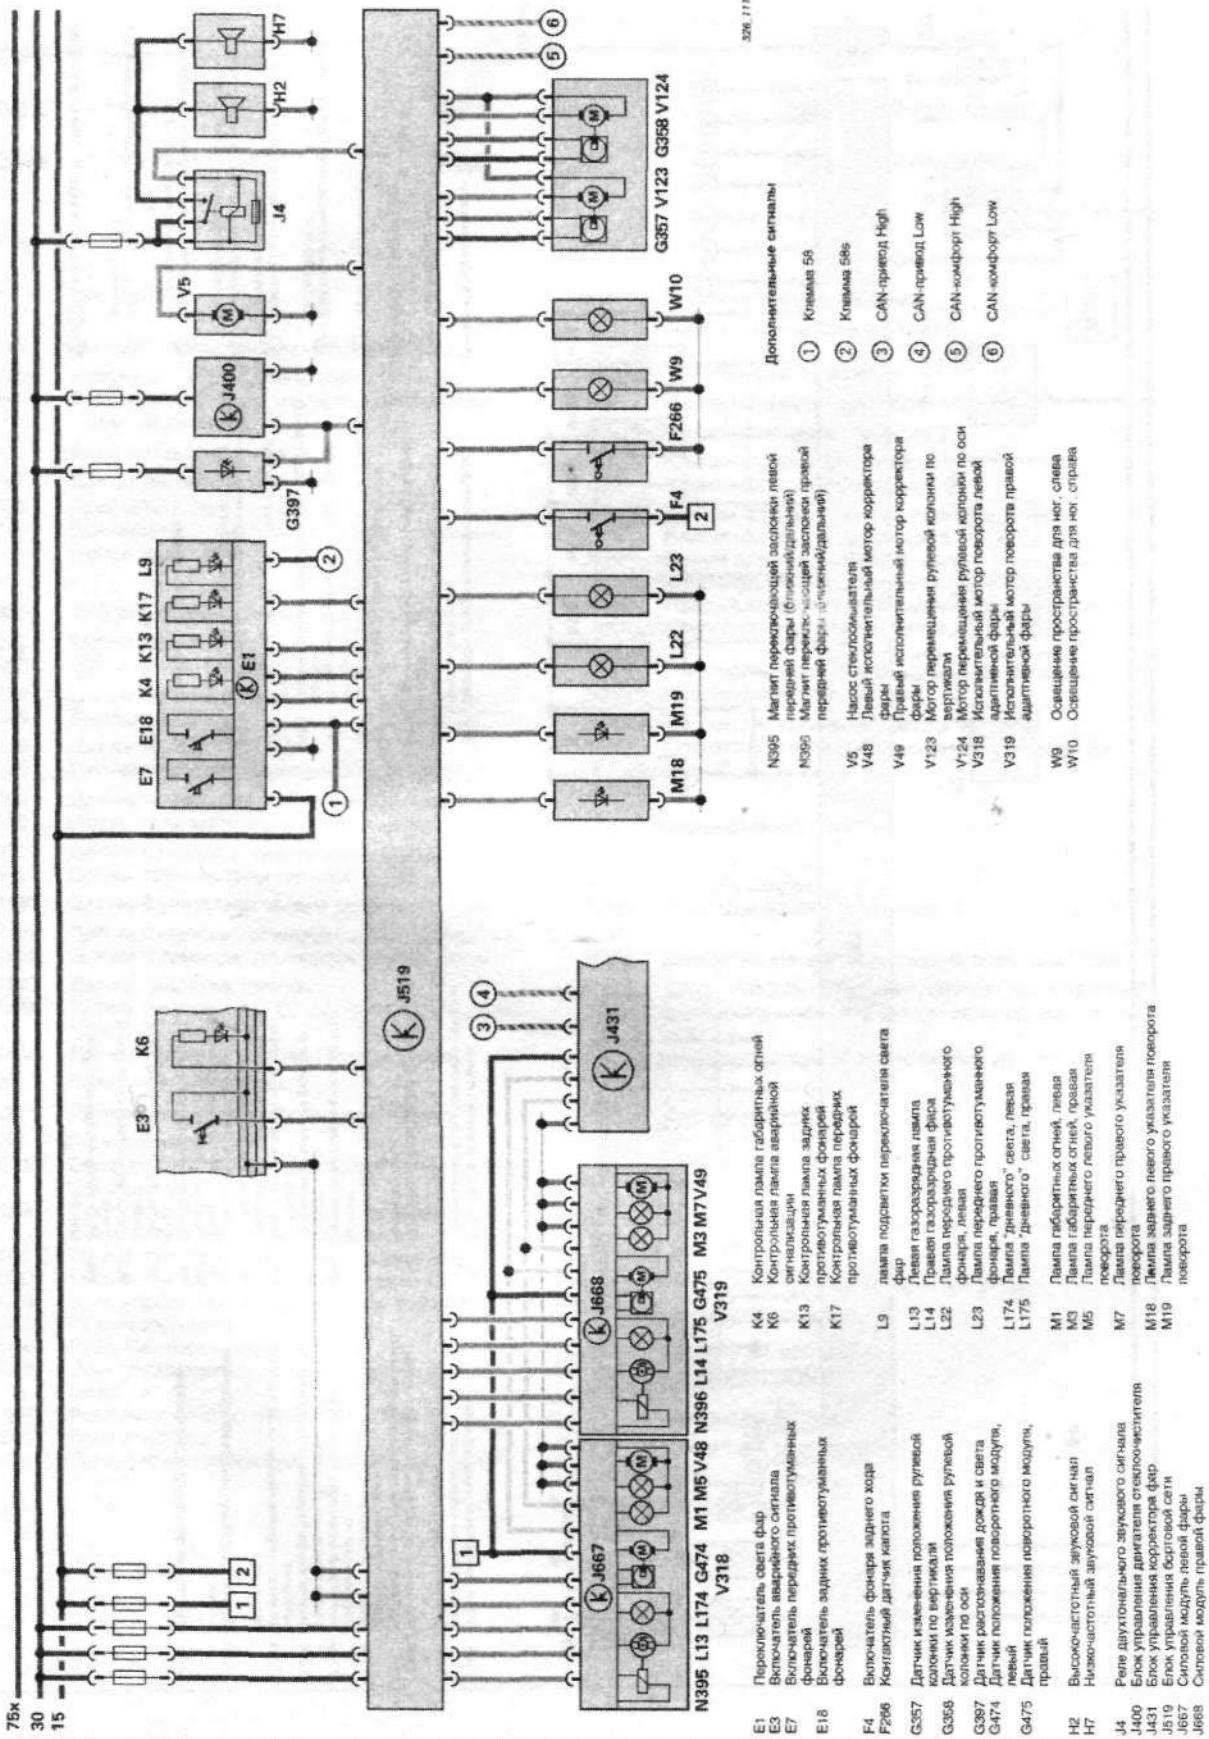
75x
30
15

E3 K6
J519
J431
3 4
E7 E18 K4 K13 K17 L9
E1
1 2
G397 J400 V5 J4 H2 H7
6 5
G357 V123 G358 V124
M18 M19 L22 L23 F4 F266 W9 W10
2
1 2
1
J667 J668
N395 L13 L174 G474 M1 M5 V48 N396 L14 L175 G475 M3 M7 V49
V318 V319

326_117

E1 Переключатель света фар
E3 Включатель аварийного сигнала
E7 Включатель передних противотуманных фонарей
E18 Включатель задних противотуманных фонарей

F4 Включатель фонаря заднего хода
F266 Контактный датчик капота

G357 Датчик изменения положения рулевой колонки по вертикали
G358 Датчик изменения положения рулевой колонки по оси
G397 Датчик распознавания дождя и света
G474 Датчик положения поворотного модуля, левый
G475 Датчик положения поворотного модуля, правый

H2 Высокочастотный звуковой сигнал
H7 Низкочастотный звуковой сигнал

J4 Реле двухтонального звукового сигнала
J400 Блок управления двигателя стеклоочистителя
J431 Блок управления корректора фар
J519 Блок управления бортовой сети
J667 Силовой модуль левой фары
J668 Силовой модуль правой фары

K4 Контрольная лампа габаритных огней
K6 Контрольная лампа аварийной сигнализации
K13 Контрольная лампа задних противотуманных фонарей
K17 Контрольная лампа передних противотуманных фонарей

L9 Лампа подсветки переключателя света фар
L13 Левая газоразрядная лампа
L14 Правая газоразрядная фара
L22 Лампа переднего противотуманного фонаря, левая
L23 Лампа переднего противотуманного фонаря, правая
L174 Лампа "дневного" света, левая
L175 Лампа "дневного" света, правая

M1 Лампа габаритных огней, левая
M3 Лампа габаритных огней, правая
M5 Лампа переднего левого указателя поворота
M7 Лампа переднего правого указателя поворота
M18 Лампа заднего левого указателя поворота
M19 Лампа заднего правого указателя поворота

N395 Магнит переключающей заслонки левой передней фары (ближний/дальний)
N396 Магнит переключающей заслонки правой передней фары (ближний/дальний)

V5 Насос стеклоомывателя
V48 Левый исполнительный мотор корректора фары
V49 Правый исполнительный мотор корректора фары
V123 Мотор перемещения рулевой колонки по вертикали
V124 Мотор перемещения рулевой колонки по оси
V318 Исполнительный мотор поворота левой адаптивной фары
V319 Исполнительный мотор поворота правой адаптивной фары

W9 Освещение пространства для ног, слева
W10 Освещение пространства для ног, справа

Дополнительные сигналы
1 Клемма 58
2 Клемма 58s
3 CAN-привод High
4 CAN-привод Low
5 CAN-комфорт High
6 CAN-комфорт Low